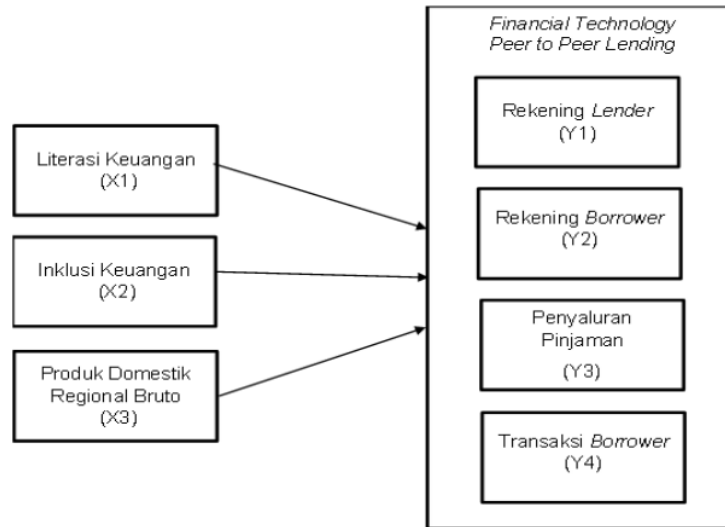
Literasi Keuangan
(X1)

Inklusi Keuangan
(X2)

Produk Domestik
Regional Bruto
(X3)

Financial Technology
Peer to Peer Lending

Rekening Lender
(Y1)

Rekening Borrower
(Y2)

Penyaluran
Pinjaman
(Y3)

Transaksi Borrower
(Y4)